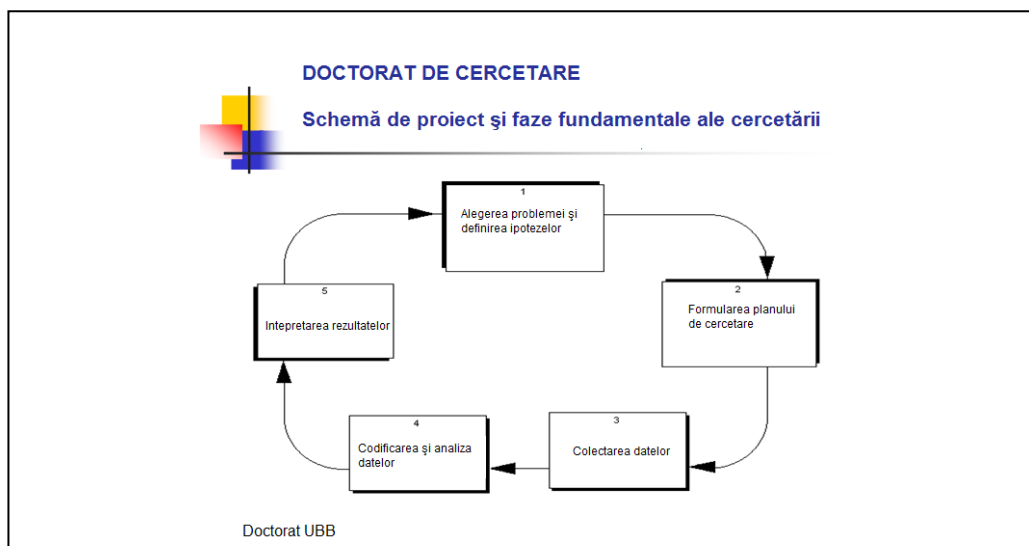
DOCTORAT DE CERCETARE

Schemă de proiect şi faze fundamentale ale cercetării

1
Alegerea problemei şi definirea ipotezelor

2
Formularea planului de cercetare

3
Colectarea datelor

4
Codificarea şi analiza datelor

5
Intepretarea rezultatelor

Doctorat UBB